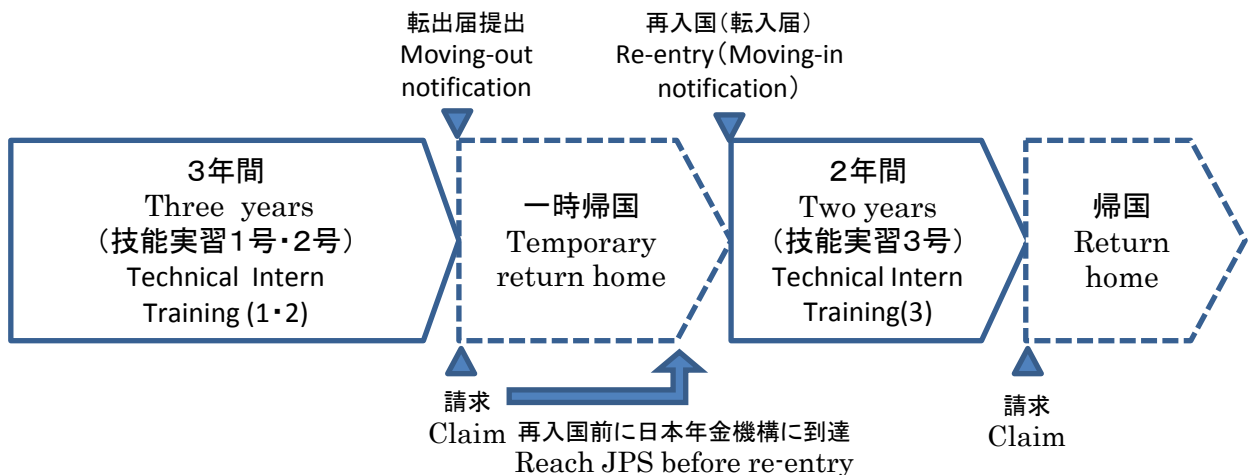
転出届提出
Moving-out notification

再入国（転入届）
Re-entry（Moving-in notification）

3年間
Three years
（技能実習1号・2号）
Technical Intern Training (1・2)

一時帰国
Temporary return home

2年間
Two years
（技能実習3号）
Technical Intern Training(3)

帰国
Return home

請求
Claim

再入国前に日本年金機構に到達
Reach JPS before re-entry

請求
Claim